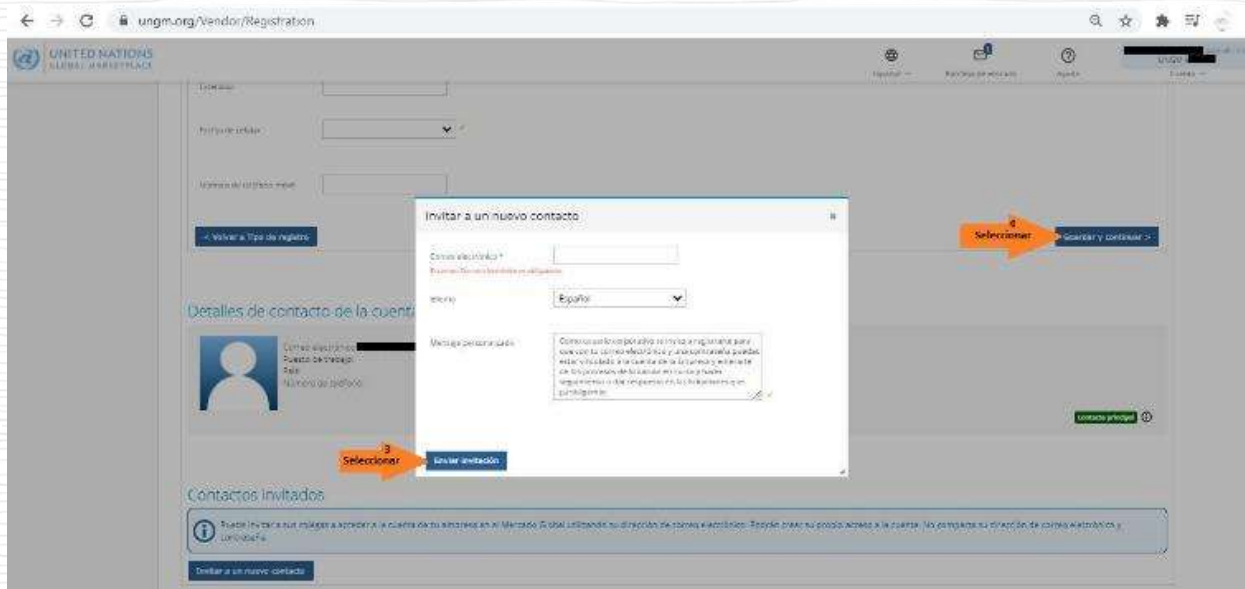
ungm.org/Vendor/Registration

UNITED NATIONS
GLOBAL MARKETPLACE

Español
Noticias de mercado
Ayuda

Extensión

Prefijo de celular

Número de teléfono móvil

< Volver a Tipo de registro

6
Seleccionar
Guardar y continuar >

Detalles de contacto de la cuenta

Correo electrónico
Puesto de trabajo
País
Número de teléfono

contacto principal

Invitar a un nuevo contacto

Correo electrónico *
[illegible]

Idioma
Español

Mensaje personalizado
Como usuario corporativo, te invito a registrarte para que con tu correo electrónico y una contraseña puedas estar vinculado a la cuenta de la empresa y enterarte de los procesos de licitación en curso y puedes seguimiento o dar respuesta a las licitaciones que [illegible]

7
Seleccionar
Enviar invitación

Contactos invitados

Puede invitar a sus colegas a acceder a la cuenta de su empresa en el Mercado Global utilizando su dirección de correo electrónico. Podrán crear su propio acceso a la cuenta. No comparta su dirección de correo electrónico y contraseña.

Invitar a un nuevo contacto